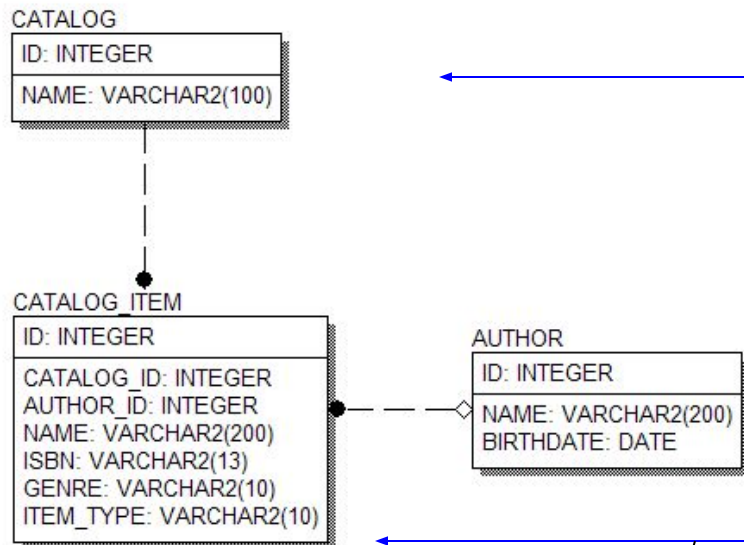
CATALOG

ID: INTEGER

NAME: VARCHAR2(100)

CATALOG_ITEM

ID: INTEGER

CATALOG_ID: INTEGER
AUTHOR_ID: INTEGER
NAME: VARCHAR2(200)
ISBN: VARCHAR2(13)
GENRE: VARCHAR2(10)
ITEM_TYPE: VARCHAR2(10)

AUTHOR

ID: INTEGER

NAME: VARCHAR2(200)
BIRTHDATE: DATE